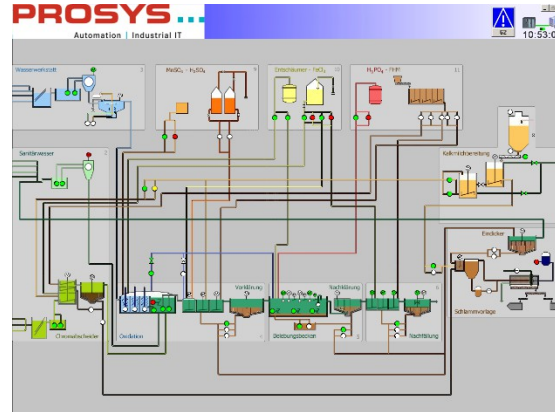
PROSYS ...

Automation | Industrial IT

10:53:0

Wasservorwärmung

$MgCl_2 - H_2SO_4$

Entschäumer - $FeCl_3$

$H_3PO_4$ - FHM

Sanitärwasser

Kalkmilchbereitung

Eindicker

Schlammvorlage

Chromatabscheider

Oxidation

Vorklärung

Belebungsbecken

Nachklärung

Nachklärung